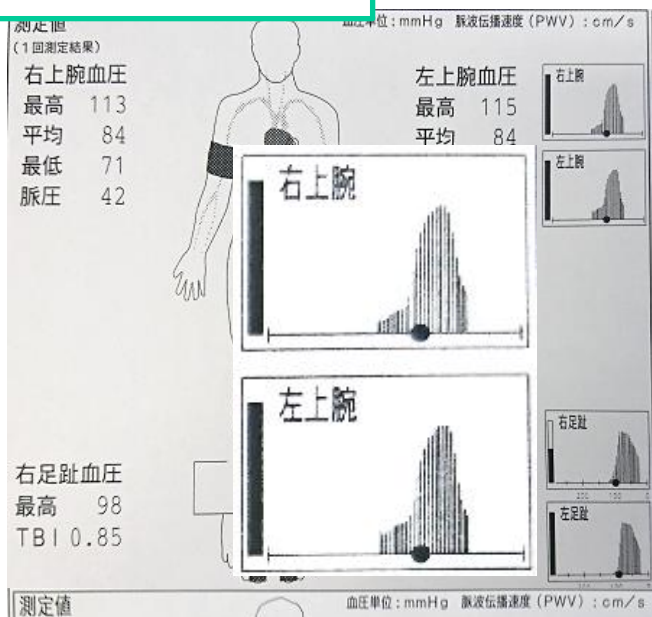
測定値
(1回測定結果)
血圧単位：mmHg 脈波伝播速度（PWV）：cm/s

右上腕血圧
最高 113
平均 84
最低 71
脈圧 42

左上腕血圧
最高 115
平均 84

右上腕
左上腕

右上腕
左上腕

右足趾
左足趾

右足趾血圧
最高 98
TBI 0.85

測定値
血圧単位：mmHg 脈波伝播速度（PWV）：cm/s